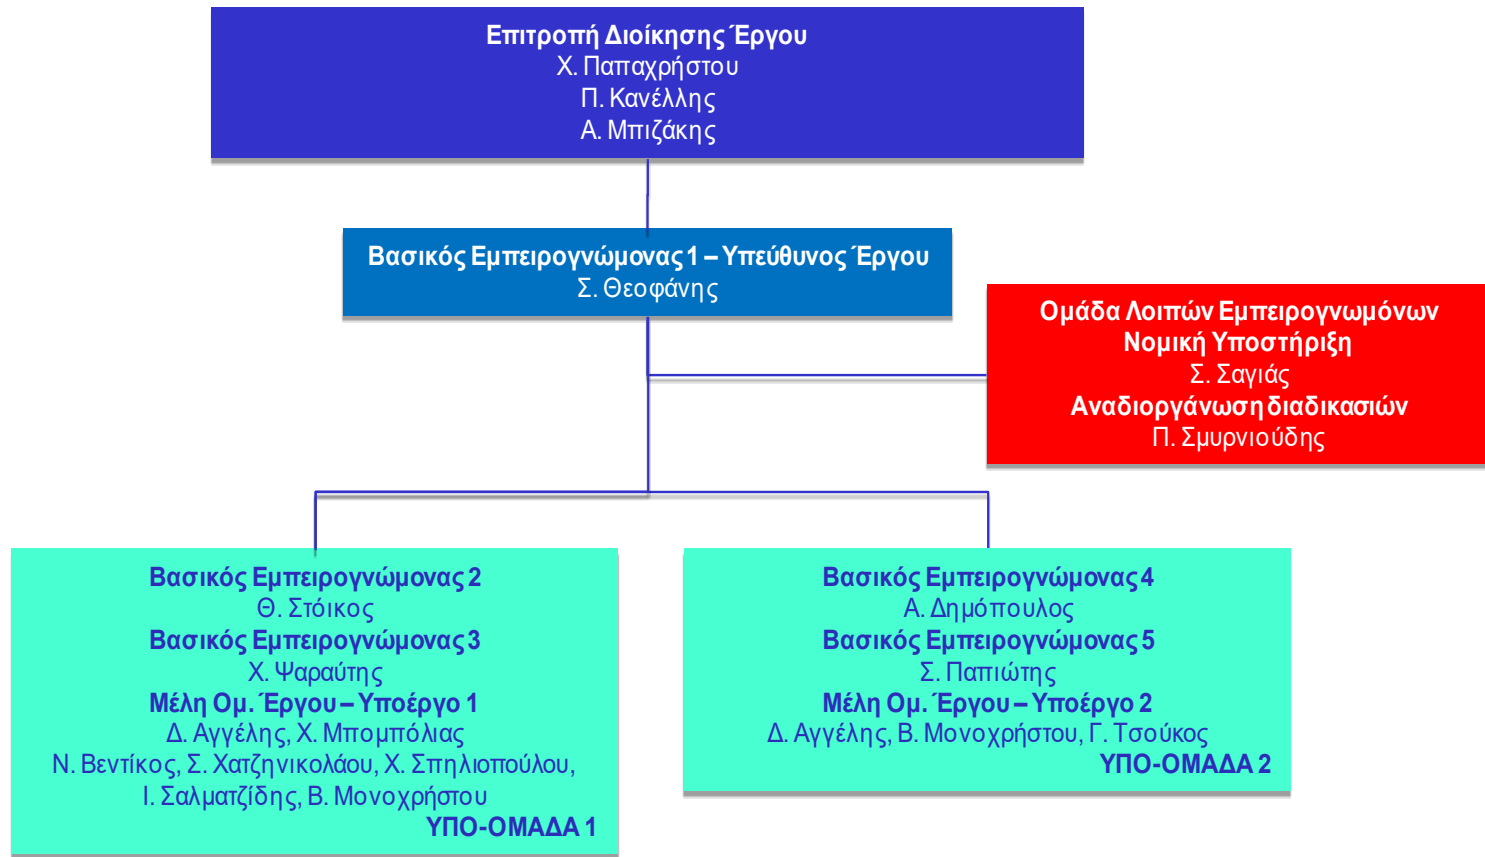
Επιτροπή Διοίκησης Έργου
Χ. Παπαχρήστου
Π. Κανέλλης
Α. Μπιζάκης

Βασικός Εμπειρογνώμονας 1 – Υπεύθυνος Έργου
Σ. Θεοφάνης

Ομάδα Λοιπών Εμπειρογνωμόνων
Νομική Υποστήριξη
Σ. Σαγιάς
Αναδιοργάνωση διαδικασιών
Π. Σμυρνιούδης

Βασικός Εμπειρογνώμονας 2
Θ. Στόικος
Βασικός Εμπειρογνώμονας 3
Χ. Ψαραύτης
Μέλη Ομ. Έργου – Υποέργο 1
Δ. Αγγέλης, Χ. Μπομπόλιας
Ν. Βεντίκος, Σ. Χατζηνικολάου, Χ. Σπηλιοπούλου,
Ι. Σαλματζίδης, Β. Μονοχρήστου
ΥΠΟ-ΟΜΑΔΑ 1

Βασικός Εμπειρογνώμονας 4
Α. Δημόπουλος
Βασικός Εμπειρογνώμονας 5
Σ. Παπιώτης
Μέλη Ομ. Έργου – Υποέργο 2
Δ. Αγγέλης, Β. Μονοχρήστου, Γ. Τσούκος
ΥΠΟ-ΟΜΑΔΑ 2